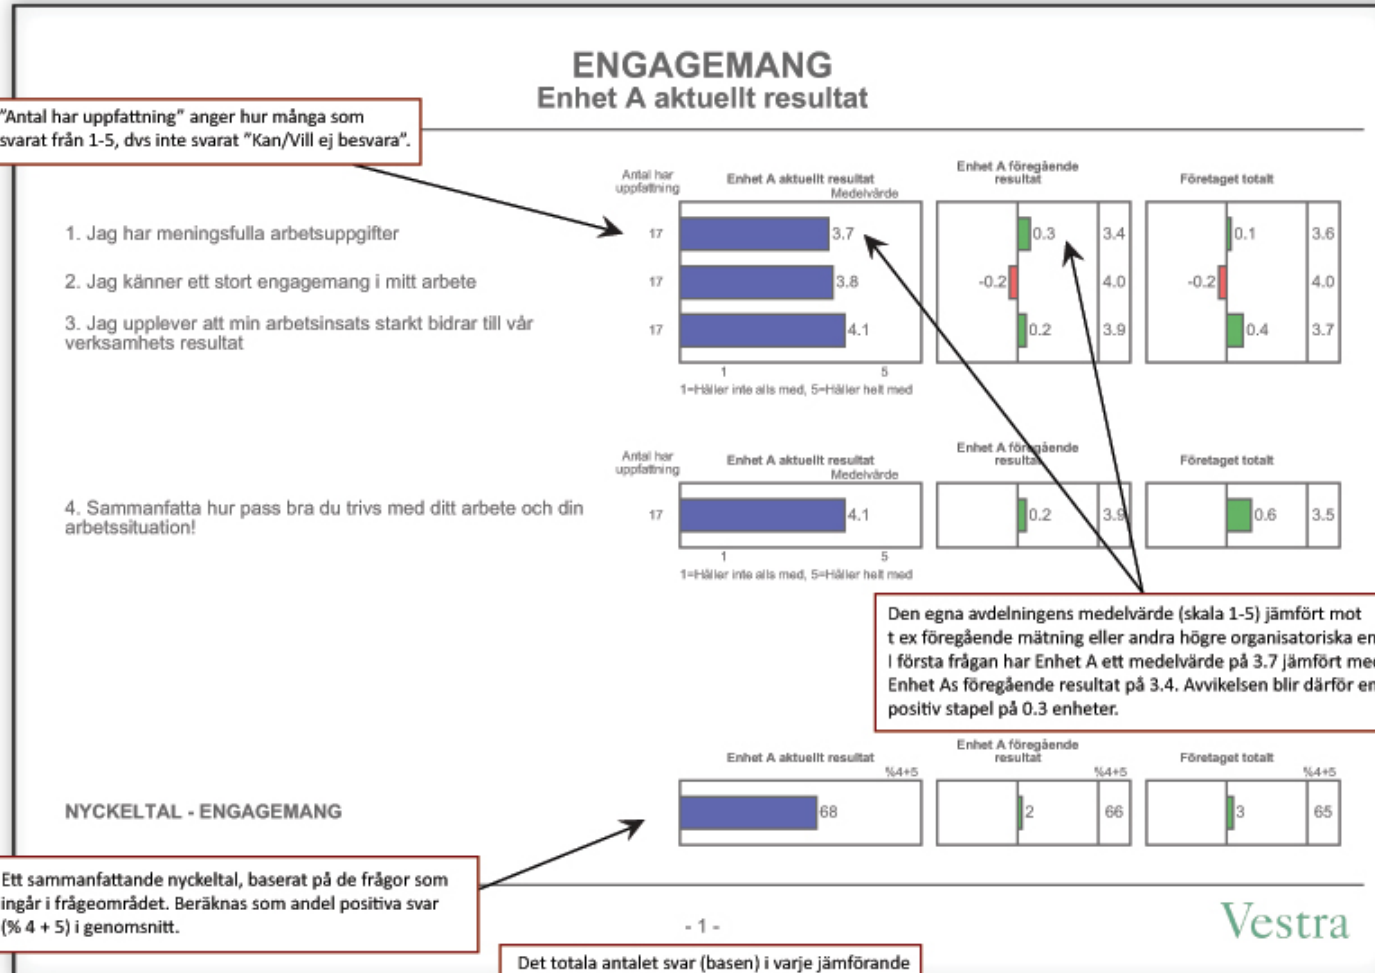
ENGAGEMANG
Enhet A aktuellt resultat

"Antal har uppfattning" anger hur många som svarat från 1-5, dvs inte svarat "Kan/Vill ej besvara".

Antal har uppfattning

Enhet A aktuellt resultat
Medelvärde

Enhet A föregående resultat

Företaget totalt

1. Jag har meningsfulla arbetsuppgifter
17
3.7
0.3
3.4
0.1
3.6

2. Jag känner ett stort engagemang i mitt arbete
17
3.8
-0.2
4.0
-0.2
4.0

3. Jag upplever att min arbetsinsats starkt bidrar till vår verksamhets resultat
17
4.1
0.2
3.9
0.4
3.7

1
5
1=Håller inte alls med, 5=Håller helt med

Antal har uppfattning

Enhet A aktuellt resultat
Medelvärde

Enhet A föregående resultat

Företaget totalt

4. Sammanfatta hur pass bra du trivs med ditt arbete och din arbetssituation!
17
4.1
0.2
3.9
0.6
3.5

1
5
1=Håller inte alls med, 5=Håller helt med

Den egna avdelningens medelvärde (skala 1-5) jämfört mot t ex föregående mätning eller andra högre organisatoriska en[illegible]
I första frågan har Enhet A ett medelvärde på 3.7 jämfört me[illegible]
Enhet As föregående resultat på 3.4. Avvikelsen blir därför en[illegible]
positiv stapel på 0.3 enheter.

Enhet A aktuellt resultat
%4+5
Enhet A föregående resultat
%4+5
Företaget totalt
%4+5

NYCKELTAL - ENGAGEMANG
68
2
66
3
65

Ett sammanfattande nyckeltal, baserat på de frågor som ingår i frågeområdet. Beräknas som andel positiva svar (% 4 + 5) i genomsnitt.

- 1 -

Vestra

Det totala antalet svar (basen) i varje jämförande